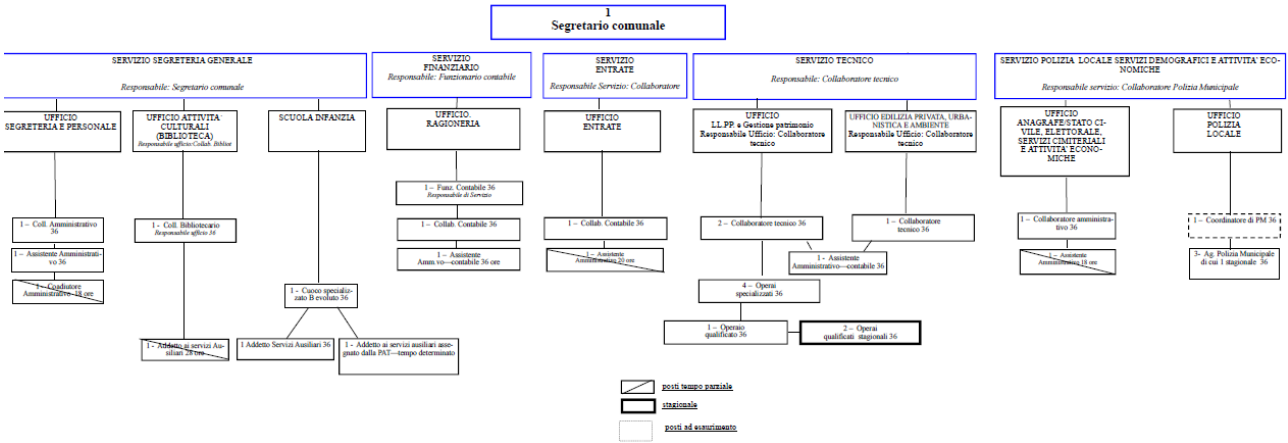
1
Segretario comunale

SERVIZIO SEGRETERIA GENERALE

Responsabile: Segretario comunale

UFFICIO SEGRETERIA E PERSONALE

UFFICIO ATTIVITA' CULTURALI (BIBLIOTECA)
Responsabile ufficio/Collab. Bibliot

SCUOLA INFANZIA

1 – Coll. Amministrativo 36

1 – Assistente Amministrativo 36

1 – Coadiutore Amministrativo 18 ore

1 – Coll. Bibliotecario
Responsabile ufficio 36

1 – Addetto ai servizi Ausiliari 28 ore

1 – Cuoco specializzato B evoluto 36

1 Addetto Servizi Ausiliari 36

1 – Addetto ai servizi ausiliari assegnato dalla PAT—tempo determinato

SERVIZIO FINANZIARIO
Responsabile: Funzionario contabile

UFFICIO. RAGIONERIA

1 – Funz. Contabile 36
Responsabile di Servizio

1 – Collab. Contabile 36

1 – Assistente Amm.vo—contabile 36 ore

SERVIZIO ENTRATE
Responsabile Servizio: Collaboratore

UFFICIO ENTRATE

1 – Collab. Contabile 36

1 – Assistente Amministrativo 20 ore

SERVIZIO TECNICO
Responsabile: Collaboratore tecnico

UFFICIO LL.PP. e Gestione patrimonio
Responsabile Ufficio: Collaboratore tecnico

UFFICIO EDILIZIA PRIVATA, URBANISTICA E AMBIENTE
Responsabile Ufficio: Collaboratore tecnico

2 – Collaboratore tecnico 36

1 – Collaboratore tecnico 36

1 – Assistente Amministrativo—contabile 36

4 – Operai specializzati 36

1 – Operaio qualificato 36

2 – Operai qualificati stagionali 36

SERVIZIO POLIZIA LOCALE SERVIZI DEMOGRAFICI E ATTIVITA' ECONOMICHE
Responsabile servizio: Collaboratore Polizia Municipale

UFFICIO ANAGRAFE/STATO CIVILE, ELETTORALE, SERVIZI CIMITERIALI E ATTIVITA' ECONOMICHE

UFFICIO POLIZIA LOCALE

1 – Collaboratore amministrativo 36

1 – Assistente Amministrativo 18 ore

1 – Coordinatore di PM 36

3- Ag. Polizia Municipale di cui 1 stagionale 36

posti tempo parziale

stagionale

posti ad esaurimento